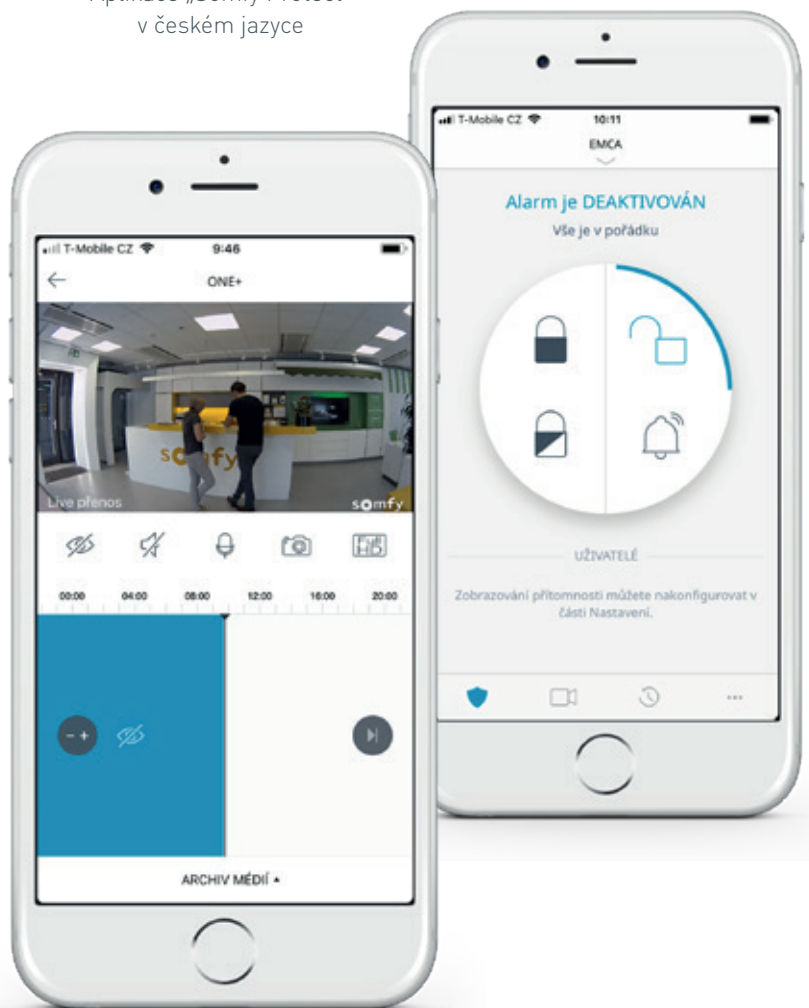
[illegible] „Somfy Protect"
v českém jazyce

T-Mobile CZ 10:11
EMCA

Alarm je DEAKTIVOVÁN
Vše je v pořádku

UŽIVATELÉ

Zobrazování přítomnosti můžete nakonfigurovat v části Nastavení.

...

T-Mobile CZ 9:46
ONE+

somfy

Live přenos

somfy

HD

00:00 04:00 08:00 12:00 16:00 20:00

- +

ARCHIV MÉDIÍ ▲